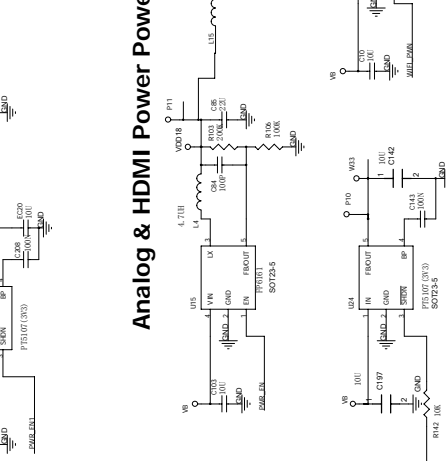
Analog & HDMI Power Powe

GND
EC20
10U
C208
100N
BP
SHDN
PT5107(3V3)
GND
PWR_EN1

P11
L15
C85
22U
R103
200K
GND
VDD18
R106
100K
GND
C84
100P
4.7UH
L4
LX
FB/OUT
VIN
GND
EN
PT6161
SOT23-5
U15
VB
C103
10U
GND
PWR_EN

VB
C10
10U
GND
WIFI_PWR
W33
10U
C142
P10
C143
100N
GND
FB/OUT
BP
IN
GND
SHDN
U24
PT5107(3V3)
SOT23-5
VB
10U
C197
GND
R142
10K